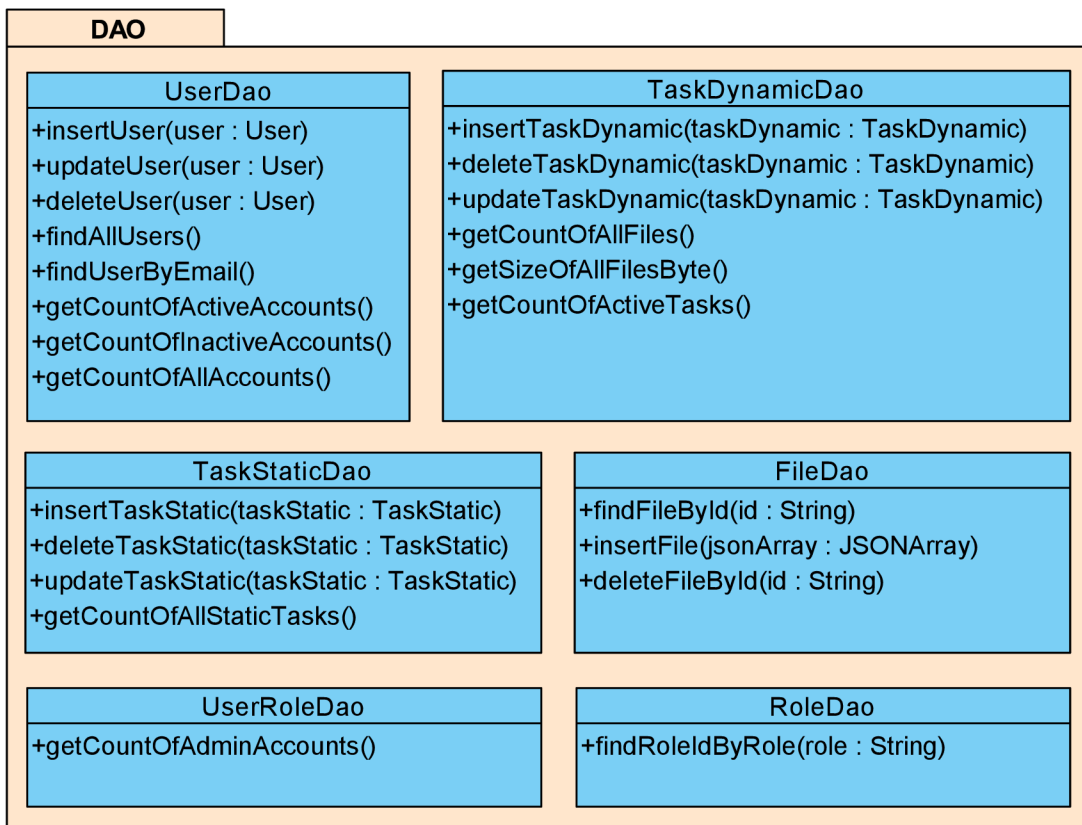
DAO

UserDao
+insertUser(user : User)
+updateUser(user : User)
+deleteUser(user : User)
+findAllUsers()
+findUserByEmail()
+getCountOfActiveAccounts()
+getCountOfInactiveAccounts()
+getCountOfAllAccounts()

TaskDynamicDao
+insertTaskDynamic(taskDynamic : TaskDynamic)
+deleteTaskDynamic(taskDynamic : TaskDynamic)
+updateTaskDynamic(taskDynamic : TaskDynamic)
+getCountOfAllFiles()
+getSizeOfAllFilesByte()
+getCountOfActiveTasks()

TaskStaticDao
+insertTaskStatic(taskStatic : TaskStatic)
+deleteTaskStatic(taskStatic : TaskStatic)
+updateTaskStatic(taskStatic : TaskStatic)
+getCountOfAllStaticTasks()

FileDao
+findFileById(id : String)
+insertFile(jsonArray : JSONArray)
+deleteFileById(id : String)

UserRoleDao
+getCountOfAdminAccounts()

RoleDao
+findRoleIdByRole(role : String)